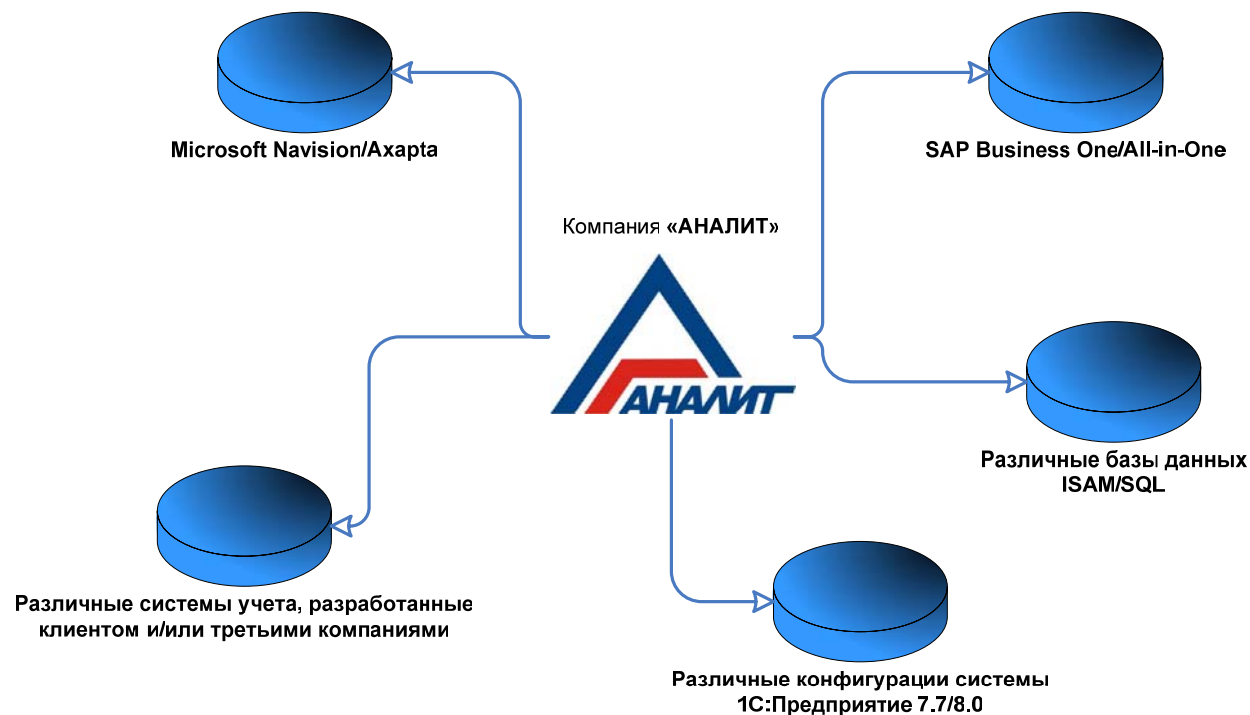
Microsoft Navision/Axapta

SAP Business One/All-in-One

Компания «АНАЛИТ»

АНАЛИТ

Различные базы данных ISAM/SQL

Различные системы учета, разработанные клиентом и/или третьими компаниями

Различные конфигурации системы 1С:Предприятие 7.7/8.0